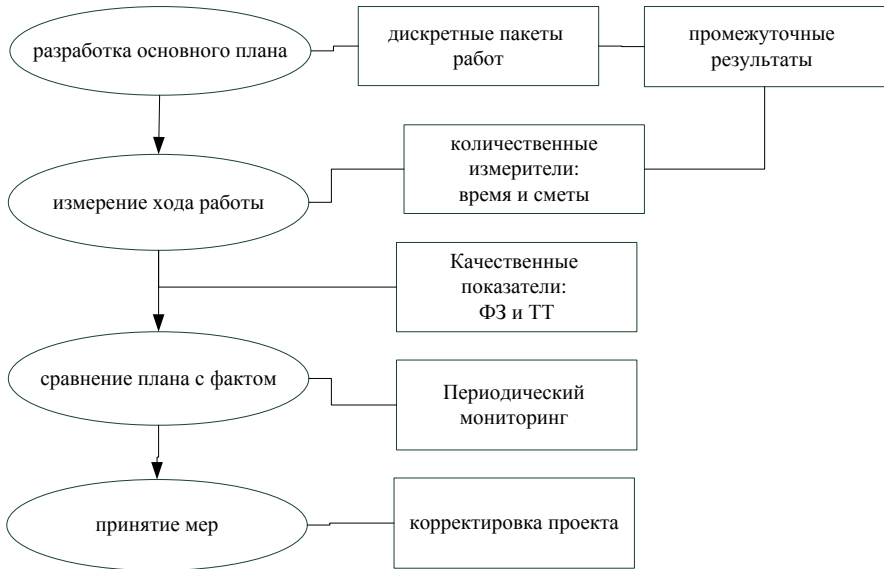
разработка основного плана

дискретные пакеты работ

промежуточные результаты

измерение хода работы

количественные измерители: время и сметы

Качественные показатели: ФЗ и ТТ

сравнение плана с фактом

Периодический мониторинг

принятие мер

корректировка проекта